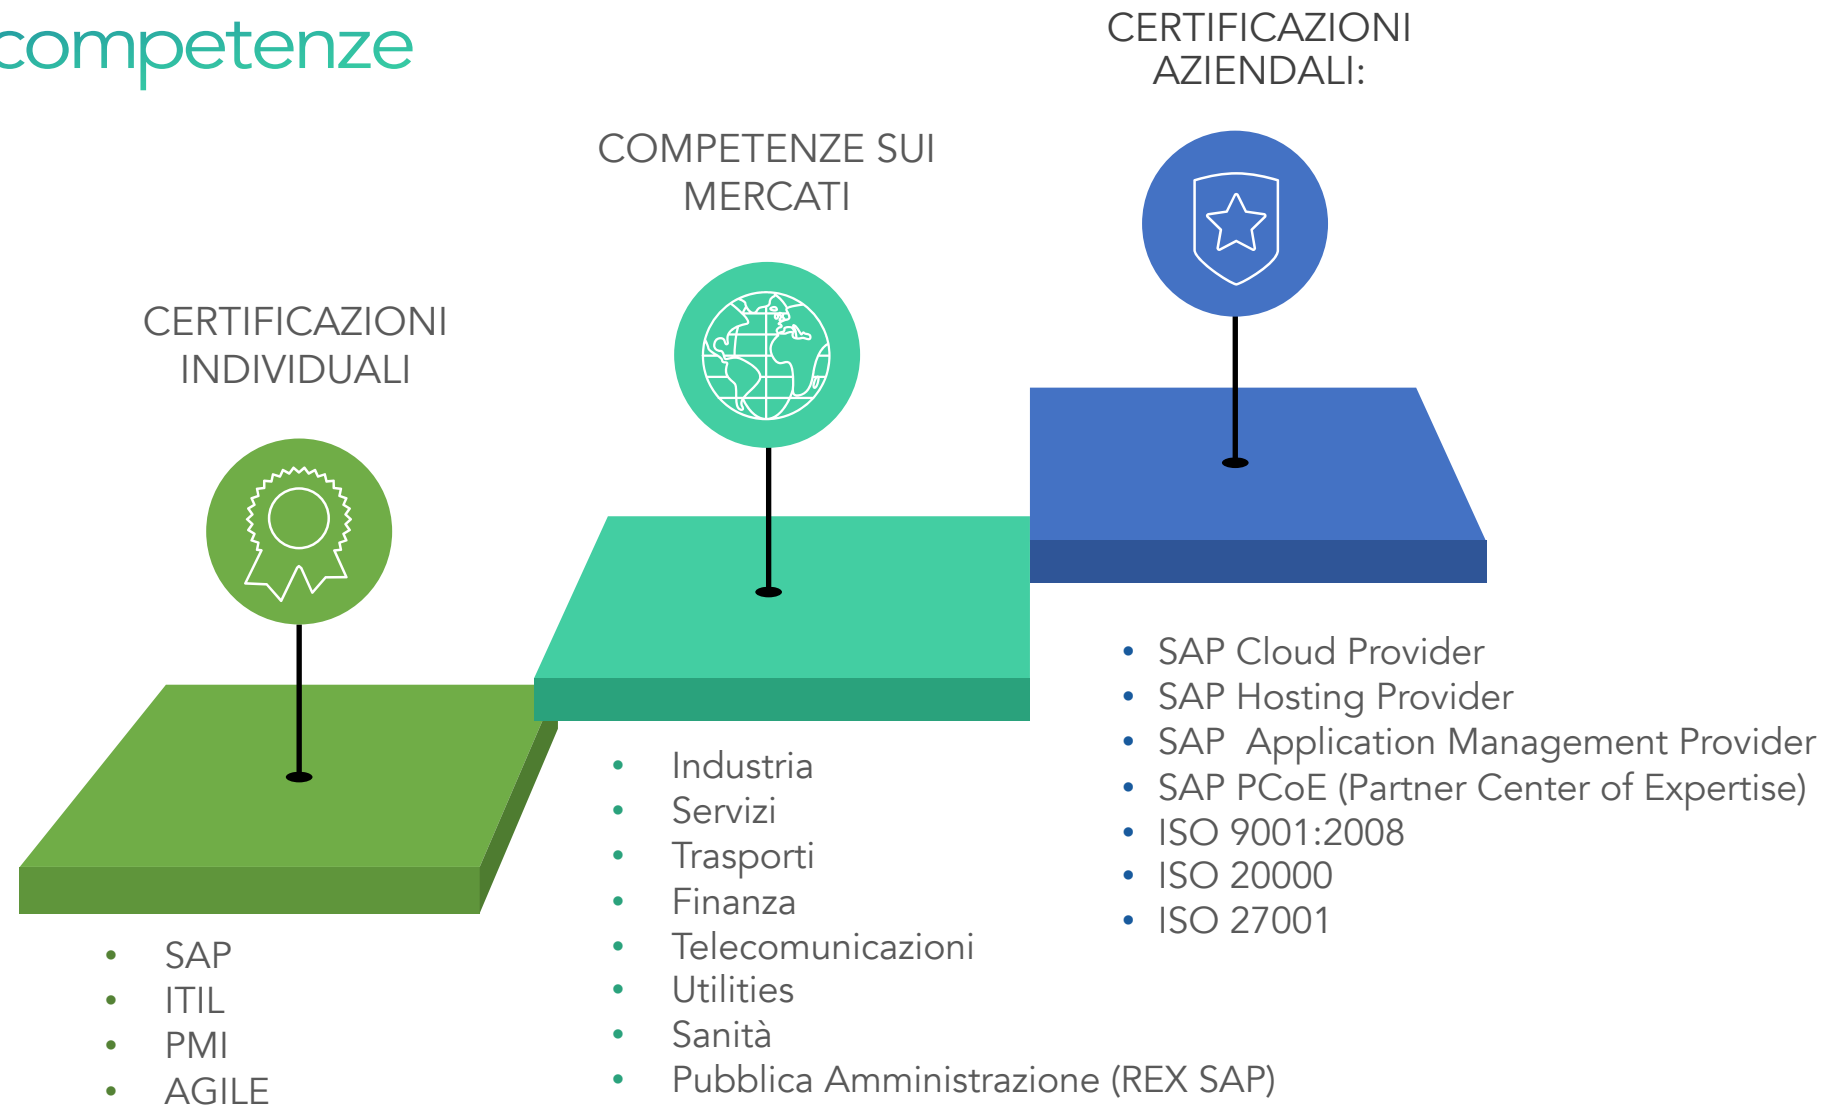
competenze

CERTIFICAZIONI INDIVIDUALI

- SAP
- ITIL
- PMI
- AGILE

COMPETENZE SUI MERCATI

- Industria
- Servizi
- Trasporti
- Finanza
- Telecomunicazioni
- Utilities
- Sanità
- Pubblica Amministrazione (REX SAP)

CERTIFICAZIONI AZIENDALI:

- SAP Cloud Provider
- SAP Hosting Provider
- SAP Application Management Provider
- SAP PCoE (Partner Center of Expertise)
- ISO 9001:2008
- ISO 20000
- ISO 27001